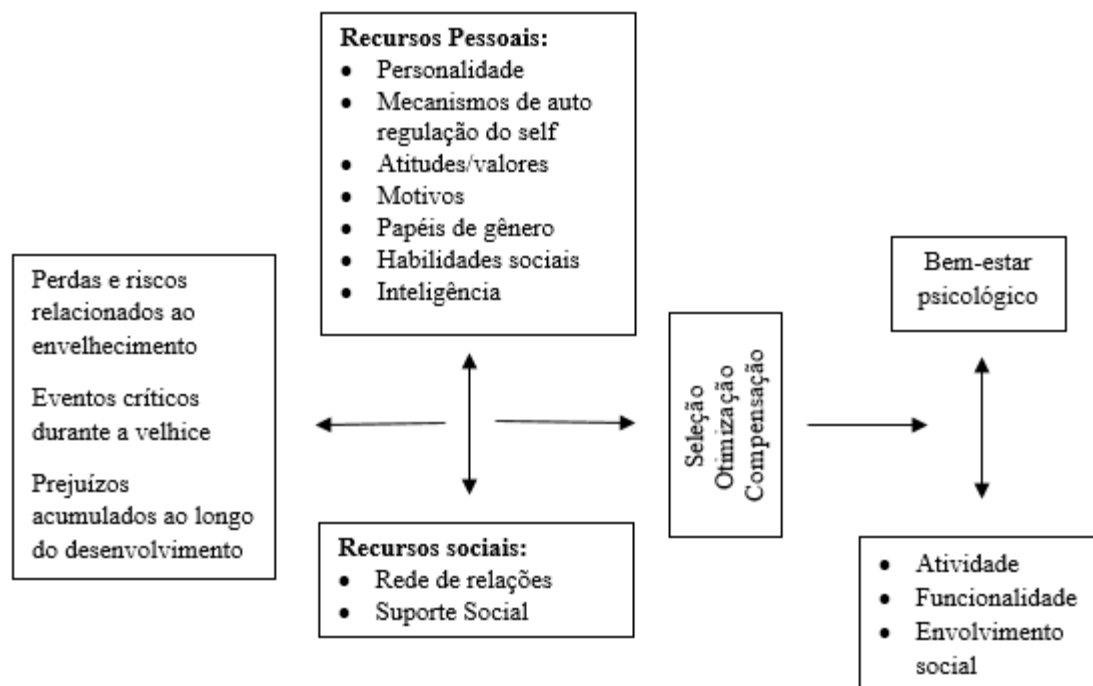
**Recursos Pessoais:**
- Personalidade
- Mecanismos de auto regulação do self
- Atitudes/valores
- Motivos
- Papéis de gênero
- Habilidades sociais
- Inteligência

Perdas e riscos relacionados ao envelhecimento

Eventos críticos durante a velhice

Prejuízos acumulados ao longo do desenvolvimento

Seleção
Otimização
Compensação

Bem-estar psicológico

**Recursos sociais:**
- Rede de relações
- Suporte Social

- Atividade
- Funcionalidade
- Envolvimento social